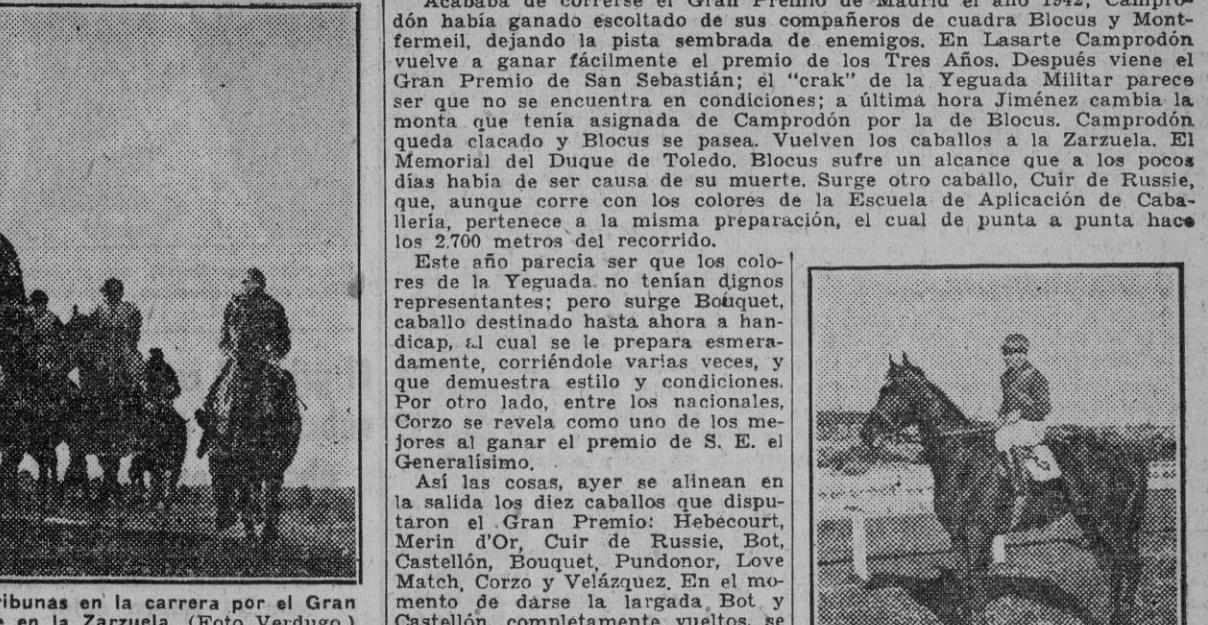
Acababa de correrse el Gran Premio de Madrid el año 1942, Camprodón había ganado escoltado de sus compañeros de cuadra Blocus y Montfermeil, dejando la pista sembrada de enemigos. En Lasarte Camprodón vuelve a ganar fácilmente el premio de los Tres Años. Después viene el Gran Premio de San Sebastián; el "crak" de la Yeguada Militar parece ser que no se encuentra en condiciones; a última hora Jiménez cambia la monta que tenía asignada de Camprodón por la de Blocus. Camprodón queda clacado y Blocus se pasea. Vuelven los caballos a la Zarzuela. El Memorial del Duque de Toledo. Blocus sufre un alcance que a los pocos días habia de ser causa de su muerte. Surge otro caballo, Cuir de Russie, que, aunque corre con los colores de la Escuela de Aplicación de Caballería, pertenece a la misma preparación, el cual de punta a punta hace los 2.700 metros del recorrido.

Este año parecía ser que los colores de la Yeguada no tenían dignos representantes; pero surge Bouquet, caballo destinado hasta ahora a handicap, el cual se le prepara esmeradamente, corriéndole varias veces, y que demuestra estilo y condiciones. Por otro lado, entre los nacionales, Corzo se revela como uno de los mejores al ganar el premio de S. E. el Generalísimo.

Así las cosas, ayer se alinean en la salida los diez caballos que disputaron el Gran Premio: Hebecourt, Merin d'Or, Cuir de Russie, Bot, Castellón, Bouquet, Pundonor, Love Match, Corzo y Velázquez. En el momento de darse la largada Bot y Castellón, completamente vueltos, se

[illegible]ribunas en la carrera por el Gran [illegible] en la Zarzuela. (Foto Verdugo.)